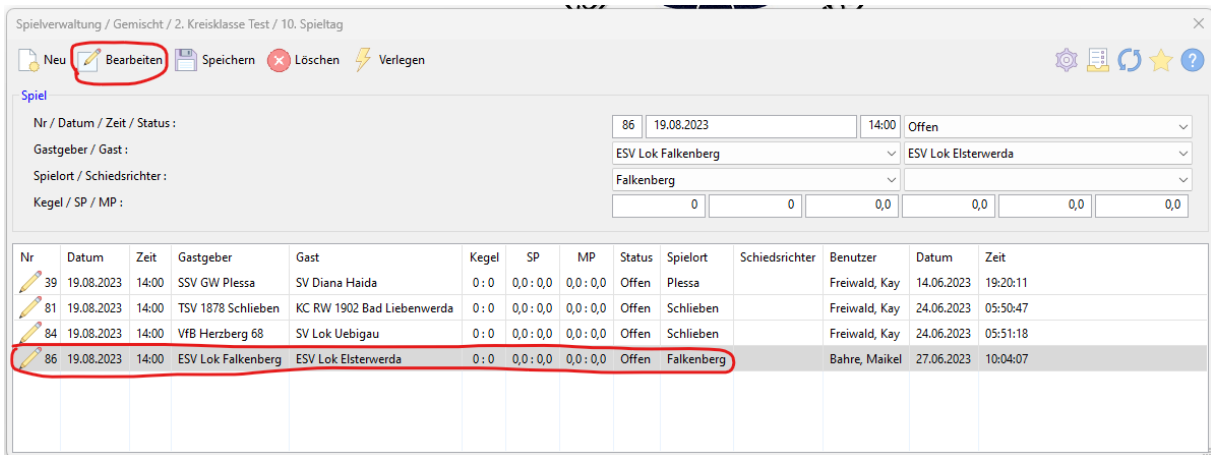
Spielverwaltung / Gemischt / 2. Kreisklasse Test / 10. Spieltag

Neu Bearbeiten Speichern Löschen Verlegen

Spiel

Nr / Datum / Zeit / Status : 86 19.08.2023 14:00 Offen

Gastgeber / Gast : ESV Lok Falkenberg ESV Lok Elsterwerda

Spielort / Schiedsrichter : Falkenberg

Kegel / SP / MP : 0 0 0,0 0,0 0,0 0,0

| Nr | Datum | Zeit | Gastgeber | Gast | Kegel | SP | MP | Status | Spielort | Schiedsrichter | Benutzer | Datum | Zeit |
|---|---|---|---|---|---|---|---|---|---|---|---|---|---|
| 39 | 19.08.2023 | 14:00 | SSV GW Plessa | SV Diana Haida | 0 : 0 | 0,0 : 0,0 | 0,0 : 0,0 | Offen | Plessa | | Freiwald, Kay | 14.06.2023 | 19:20:11 |
| 81 | 19.08.2023 | 14:00 | TSV 1878 Schlieben | KC RW 1902 Bad Liebenwerda | 0 : 0 | 0,0 : 0,0 | 0,0 : 0,0 | Offen | Schlieben | | Freiwald, Kay | 24.06.2023 | 05:50:47 |
| 84 | 19.08.2023 | 14:00 | VfB Herzberg 68 | SV Lok Uebigau | 0 : 0 | 0,0 : 0,0 | 0,0 : 0,0 | Offen | Schlieben | | Freiwald, Kay | 24.06.2023 | 05:51:18 |
| 86 | 19.08.2023 | 14:00 | ESV Lok Falkenberg | ESV Lok Elsterwerda | 0 : 0 | 0,0 : 0,0 | 0,0 : 0,0 | Offen | Falkenberg | | Bahre, Maikel | 27.06.2023 | 10:04:07 |